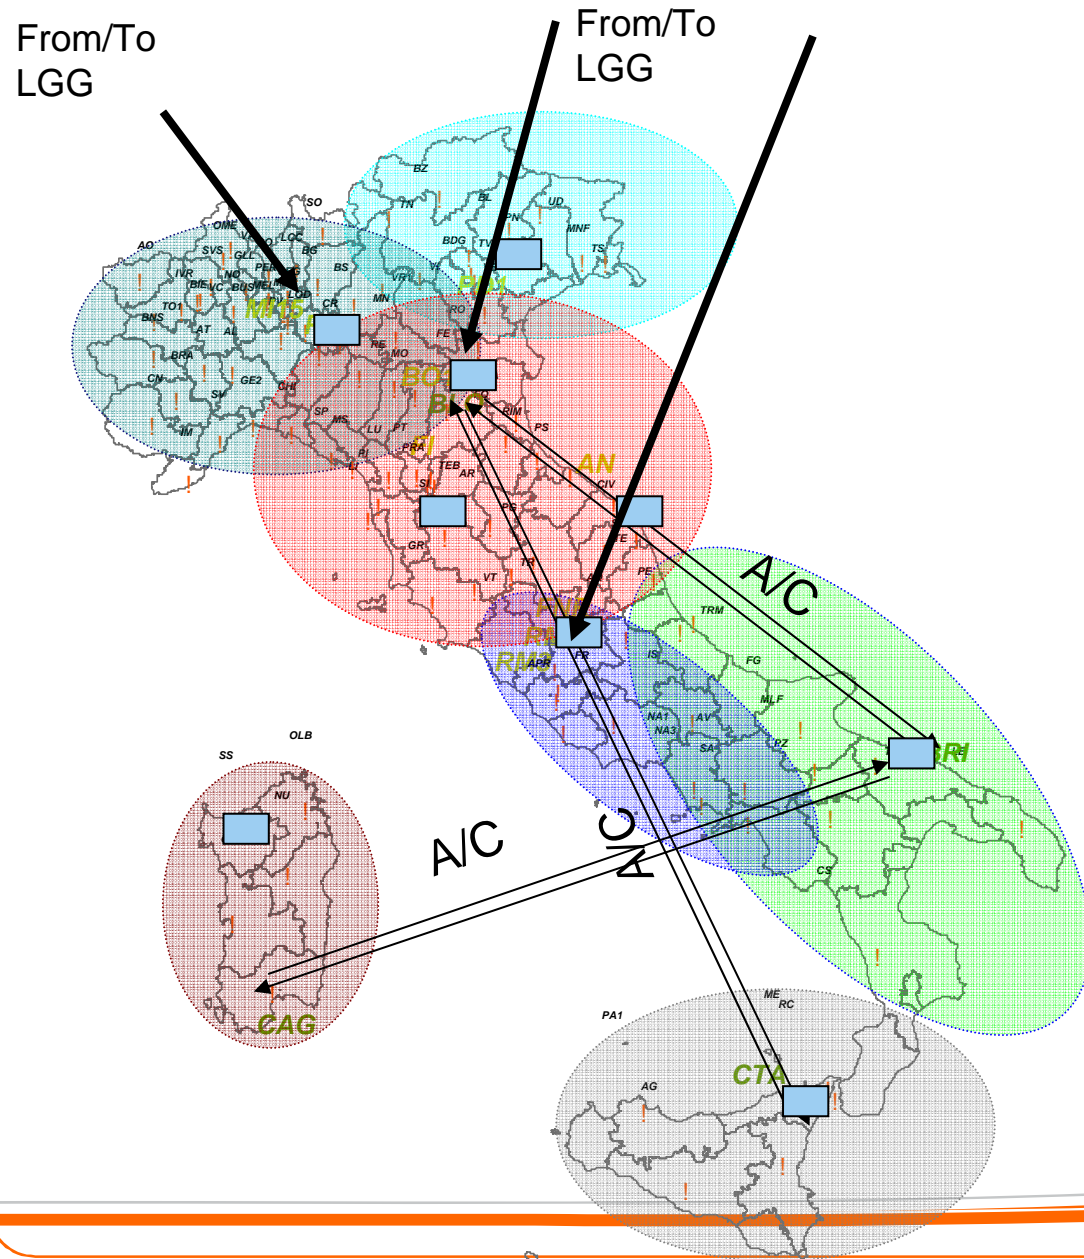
From/To LGG

From/To LGG

SO
BZ
TN
BL
UD
PN
MNF
TV
TS
BDG
VI
VR
PD1
OME
LCF
AO
SVS
GLL
BG
BS
IVR
NO
BIE
VC
BUS
LOD
MI15
CR
MN
TO1
BNS
AT
AL
RO
FE
PR
MO
BRA
CN
GE2
CH
BO
BLQ
SP
MS
RIM
PS
LU
PT
PO
FI
IM
SV
PI
LI
TEB
AR
SI
AN
CIV
PG
TE
GR
PE
VT
TR
A/C
TRM
RM1
RM2
APR
FR
IS
FG
MLF
NA1
NA3
AV
SA
PZ
BRI
OLB
SS
NU
A/C
A/C
CS
CAG
PA1
ME
RC
AG
CTA